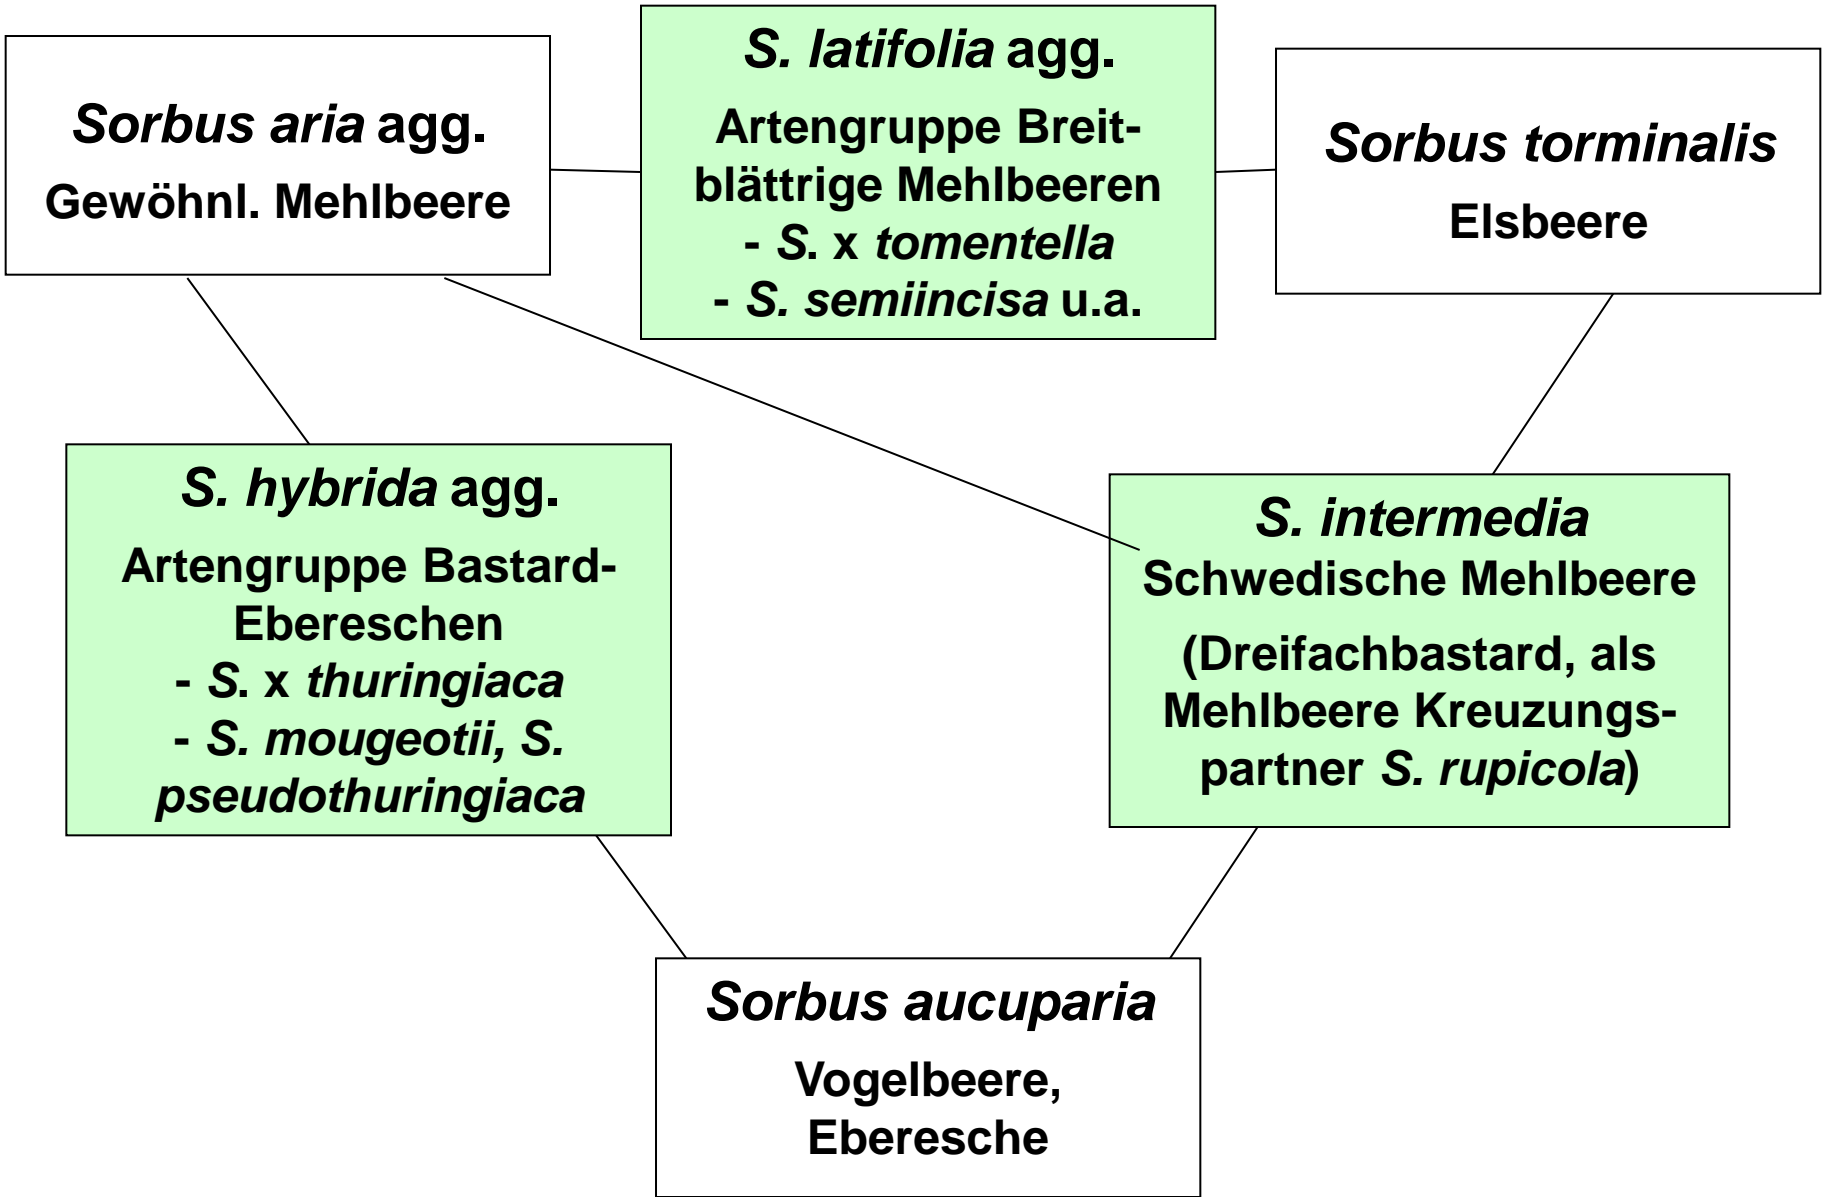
Sorbus aria agg.
Gewöhnl. Mehlbeere

S. latifolia agg.
Artengruppe Breitblättrige Mehlbeeren
- S. x tomentella
- S. semiincisa u.a.

Sorbus torminalis
Elsbeere

S. hybrida agg.
Artengruppe Bastard-Ebereschen
- S. x thuringiaca
- S. mougeotii, S. pseudothuringiaca

S. intermedia
Schwedische Mehlbeere
(Dreifachbastard, als Mehlbeere Kreuzungspartner S. rupicola)

Sorbus aucuparia
Vogelbeere, Eberesche